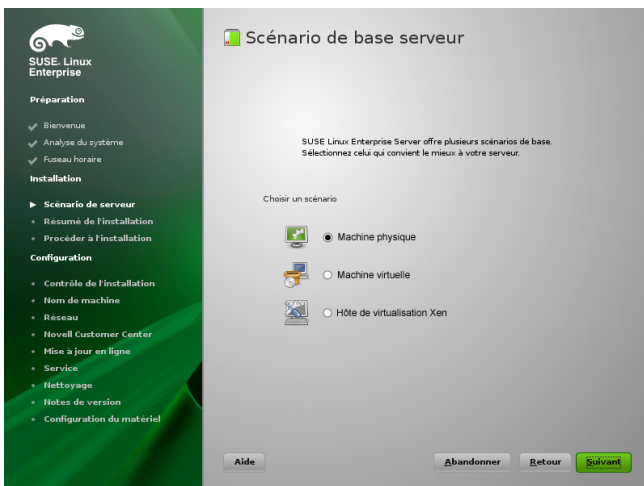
SUSE. Linux Enterprise

Préparation

Bienvenue
Analyse du système
Fuseau horaire

Installation

Scénario de serveur
Résumé de l'installation
Procéder à l'installation

Configuration

Contrôle de l'installation
Nom de machine
Réseau
Novell Customer Center
Mise à jour en ligne
Service
Nettoyage
Notes de version
Configuration du matériel

Scénario de base serveur

SUSE Linux Enterprise Server offre plusieurs scénarios de base. Sélectionnez celui qui convient le mieux à votre serveur.

Choisir un scénario

Machine physique

Machine virtuelle

Hôte de virtualisation Xen

Aide

Abandonner

Retour

Suivant